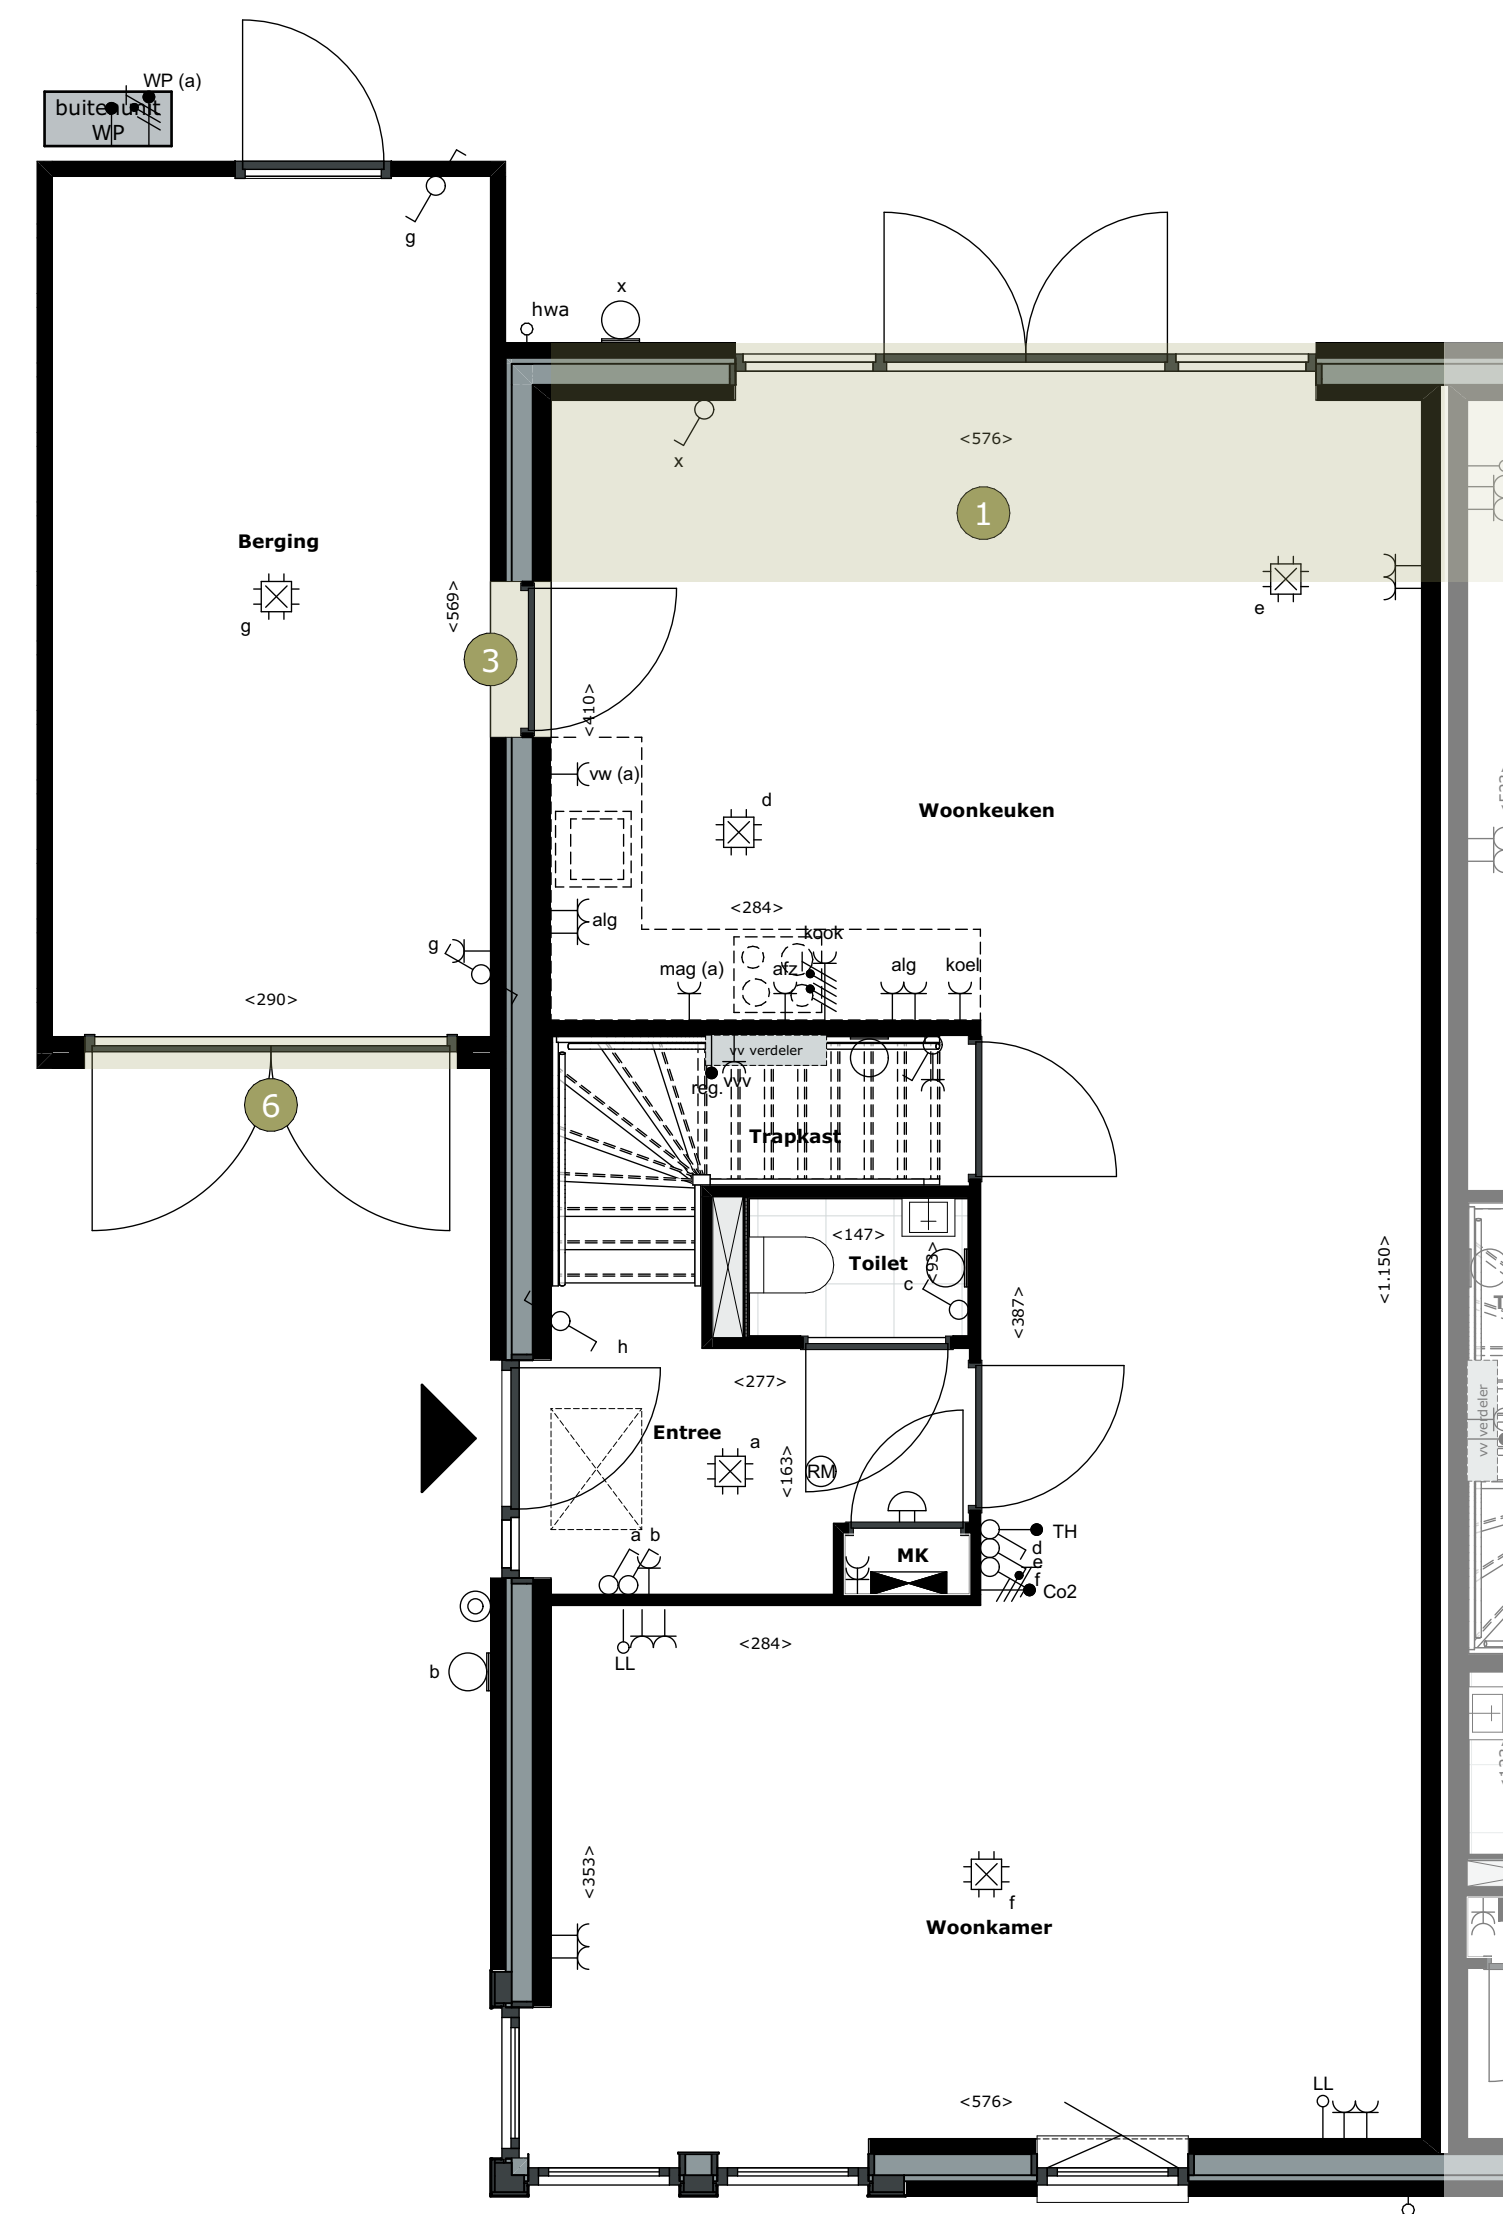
buiteunit WP
WP (a)
g
hwa
x
x
<576>
1
Berging
g
<569>
3
e
<410>
vw (a)
d
Woonkeuken
alg
<284>
kook
g
mag (a)
afz
alg
koel
<290>
vv verdeler
reg.
vvv
6
Trapkast
<147>
Toilet
<93>
c
<387>
<1.150>
h
<277>
Entree
a
<163>
RM
a b
MK
TH
d
e
f
Co2
<284>
LL
b
vv verdeler
<353>
f
Woonkamer
<576>
LL